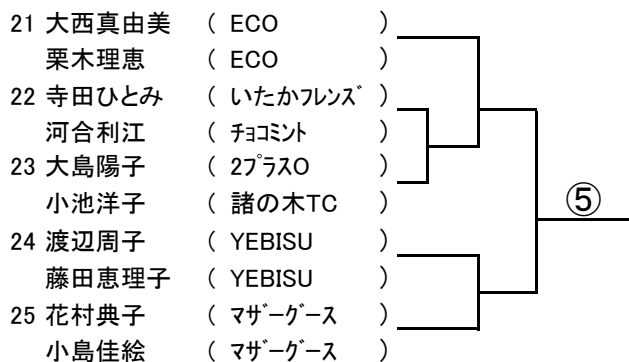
21 大西真由美 ( ECO )
栗木理恵 ( ECO )
22 寺田ひとみ ( いたかフレンズ )
河合利江 ( チョコミント )
23 大島陽子 ( 2プラスO )
小池洋子 ( 諸の木TC )
24 渡辺周子 ( YEBISU )
藤田恵理子 ( YEBISU )
25 花村典子 ( マザーグース )
小島佳絵 ( マザーグース )

⑤